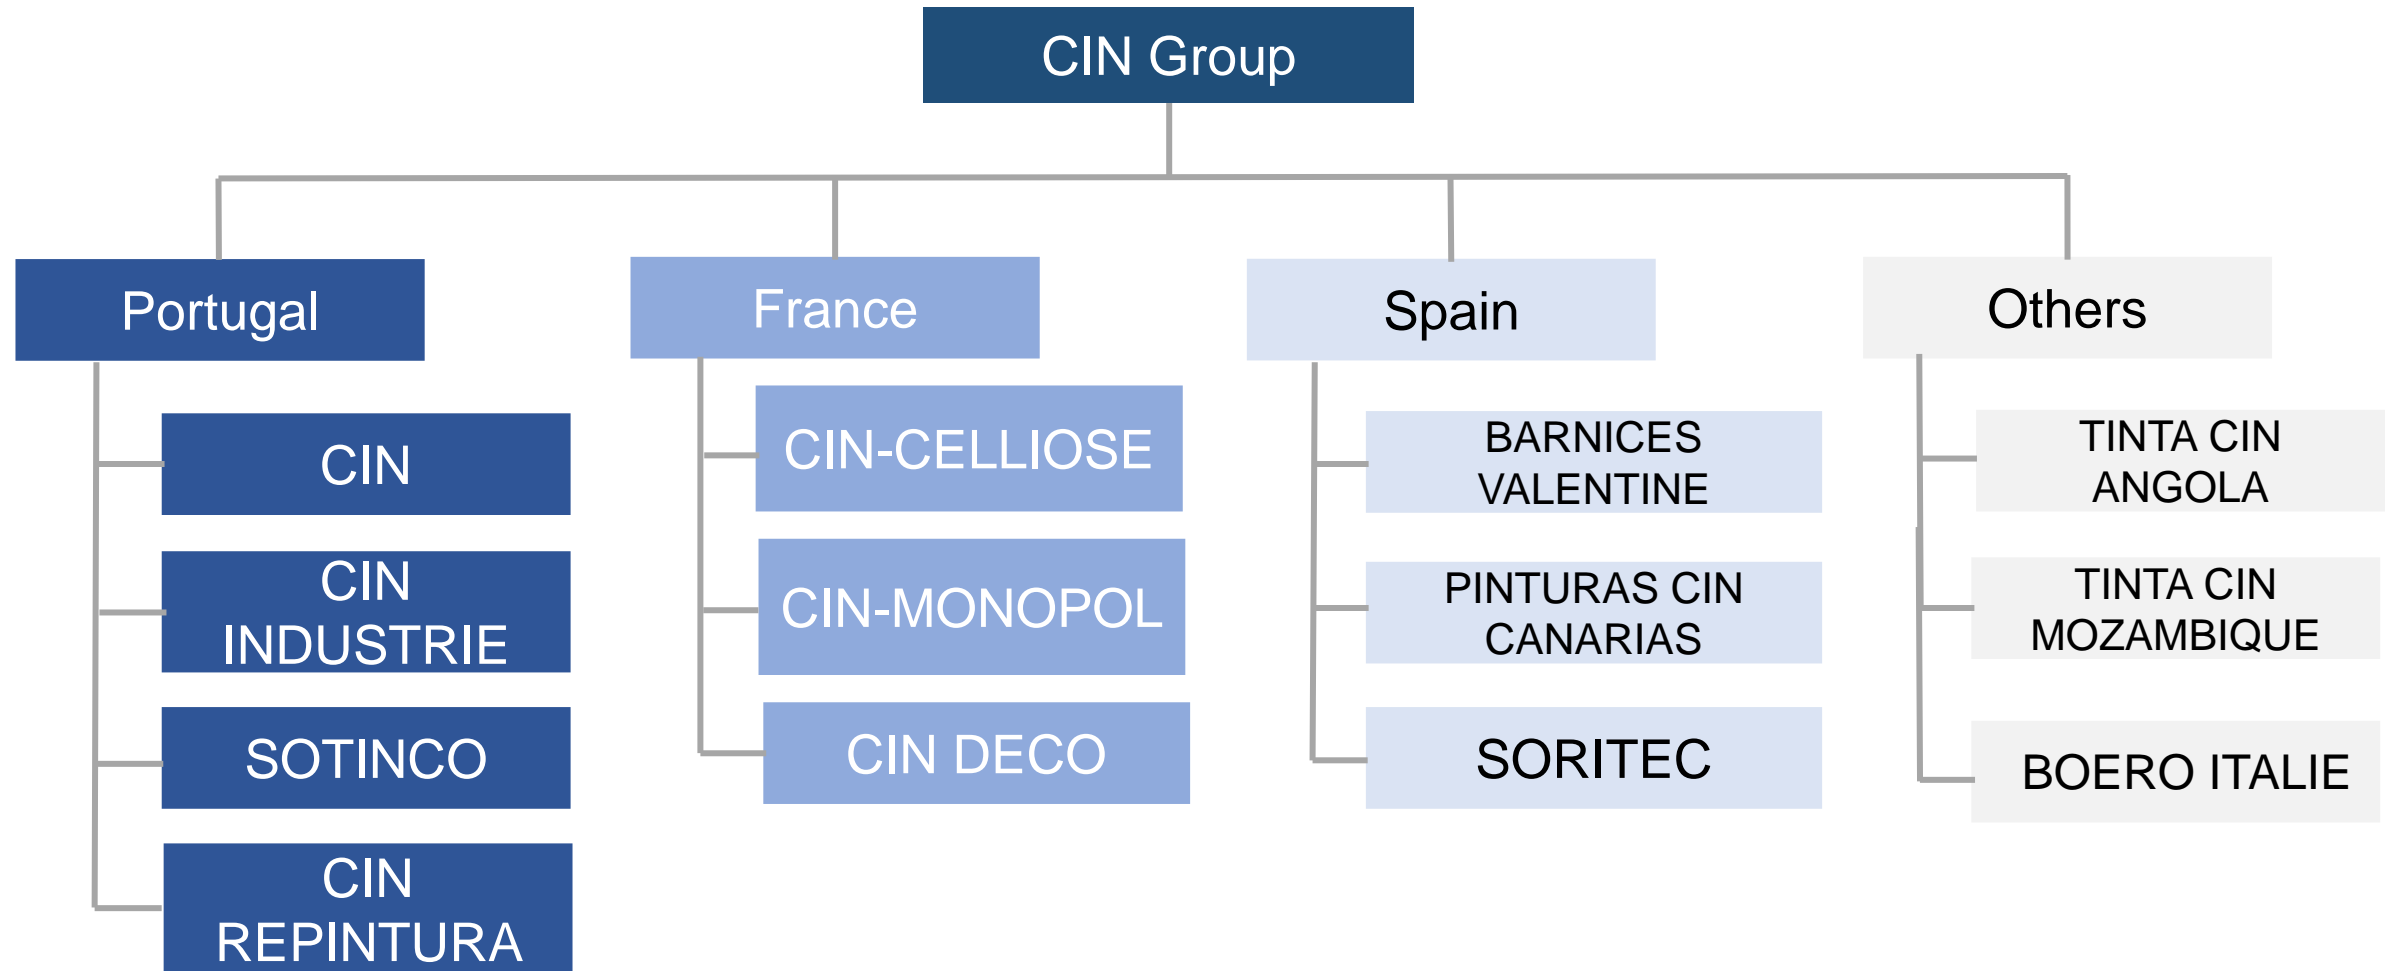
CIN Group

Portugal

CIN

CIN INDUSTRIE

SOTINCO

CIN REPINTURA

France

CIN-CELLIOSE

CIN-MONOPOL

CIN DECO

Spain

BARNICES VALENTINE

PINTURAS CIN CANARIAS

SORITEC

Others

TINTA CIN ANGOLA

TINTA CIN MOZAMBIQUE

BOERO ITALIE